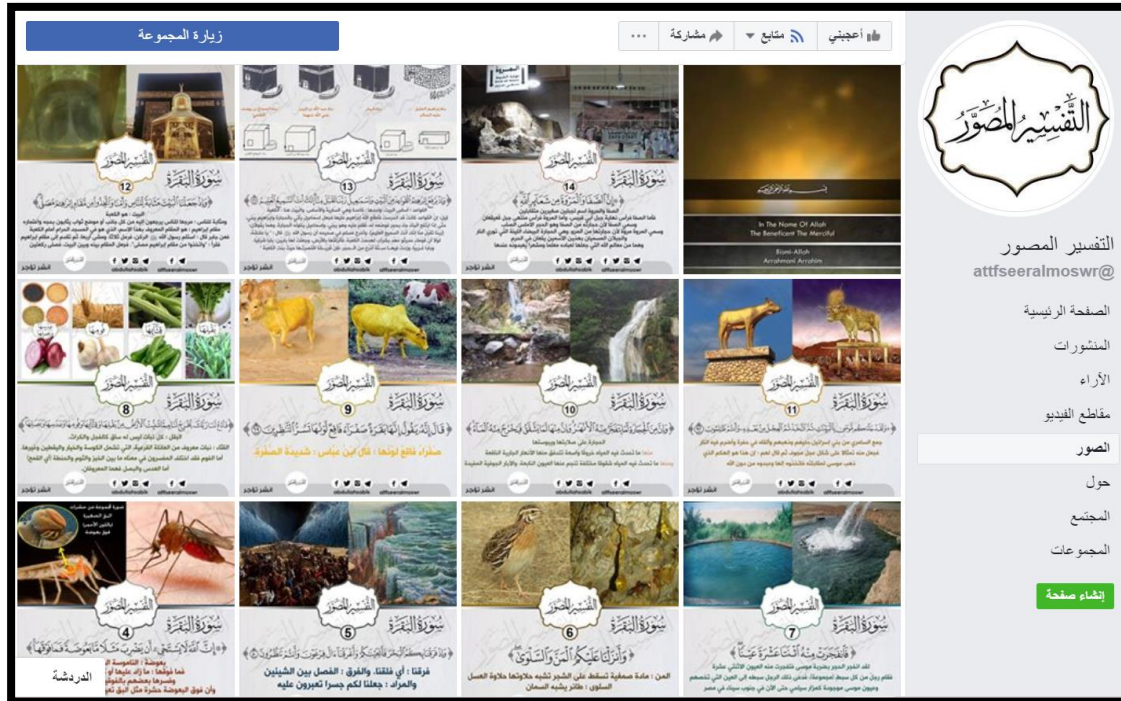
زيارة المجموعة

أعجبني
متابع
مشاركة
...

التفسير المصور

التفسير المصور
attfseeralmoswr@

الصفحة الرئيسية
المنشورات
الآراء
مقاطع الفيديو
الصور
حول
المجتمع
المجموعات
إنشاء صفحة

In The Name Of Allah
The Beneficent The Merciful
Bismi-Allah
Arrahmani Arraheem

التفسير المصور
14
سورة البقرة

التفسير المصور
13
سورة البقرة

التفسير المصور
12
سورة البقرة

التفسير المصور
11
سورة البقرة

التفسير المصور
10
سورة البقرة

التفسير المصور
9
سورة البقرة
صفراء فاقع لونها : قال ابن عباس : شديدة الصفرة

التفسير المصور
8
سورة البقرة

التفسير المصور
7
سورة البقرة

التفسير المصور
6
سورة البقرة
وأنزلنا عليكم المن والسلوى

التفسير المصور
5
سورة البقرة
فرقنا : أي فلقنا . والفرق : الفصل بين الشيئين والمراد : جعلنا لكم جسرا تعبرون عليه

التفسير المصور
4
سورة البقرة

انشر تؤجر

الدردشة